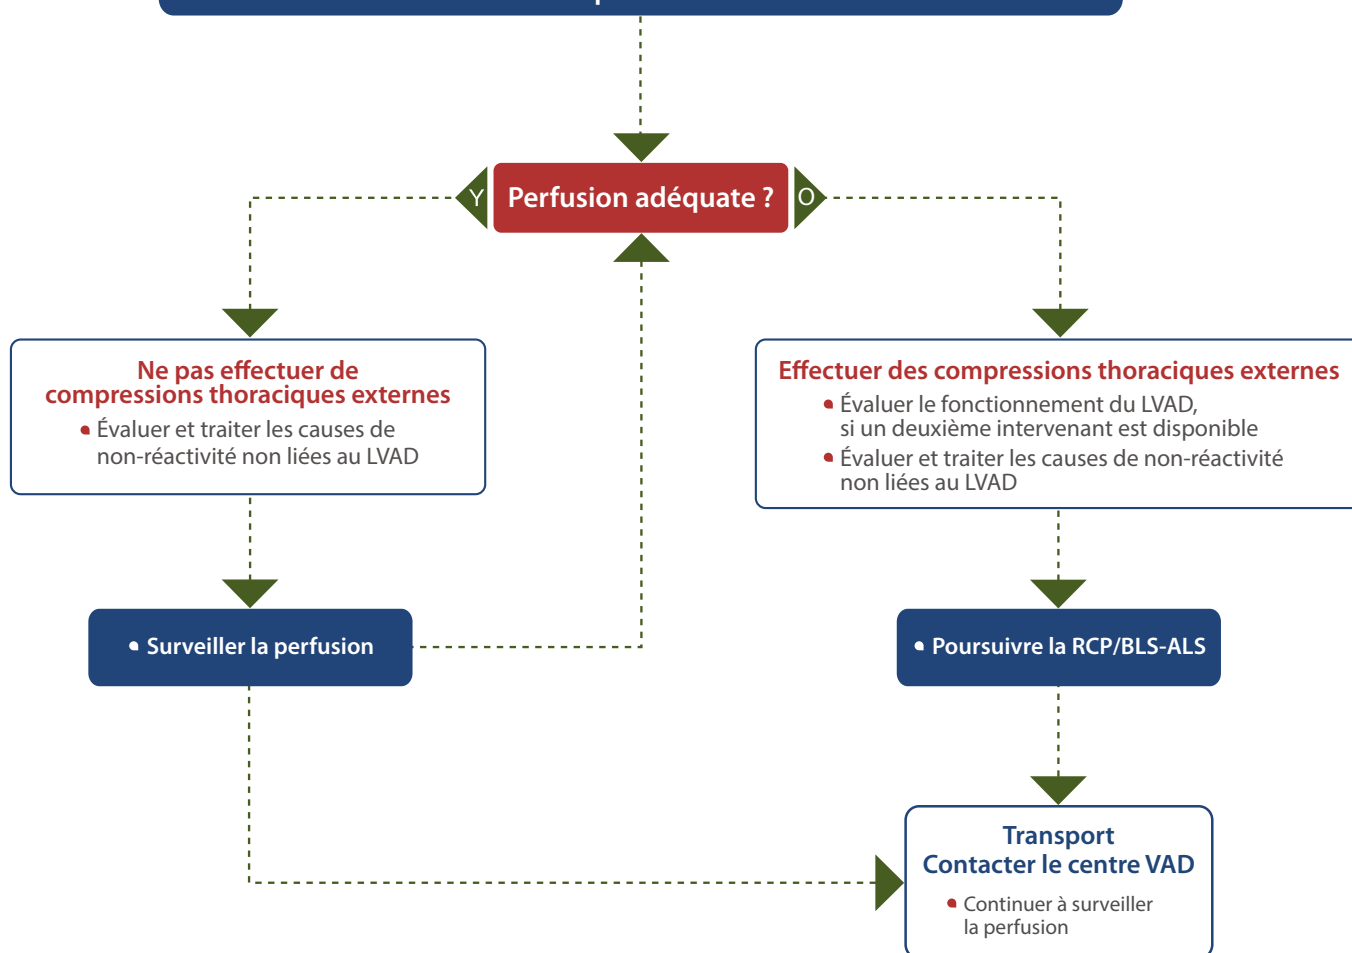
Perfusion adéquate ?

Y

O

Ne pas effectuer de compressions thoraciques externes

• Évaluer et traiter les causes de non-réactivité non liées au LVAD

Effectuer des compressions thoraciques externes

• Évaluer le fonctionnement du LVAD, si un deuxième intervenant est disponible

• Évaluer et traiter les causes de non-réactivité non liées au LVAD

• Surveiller la perfusion

• Poursuivre la RCP/BLS-ALS

Transport
Contacter le centre VAD

• Continuer à surveiller la perfusion